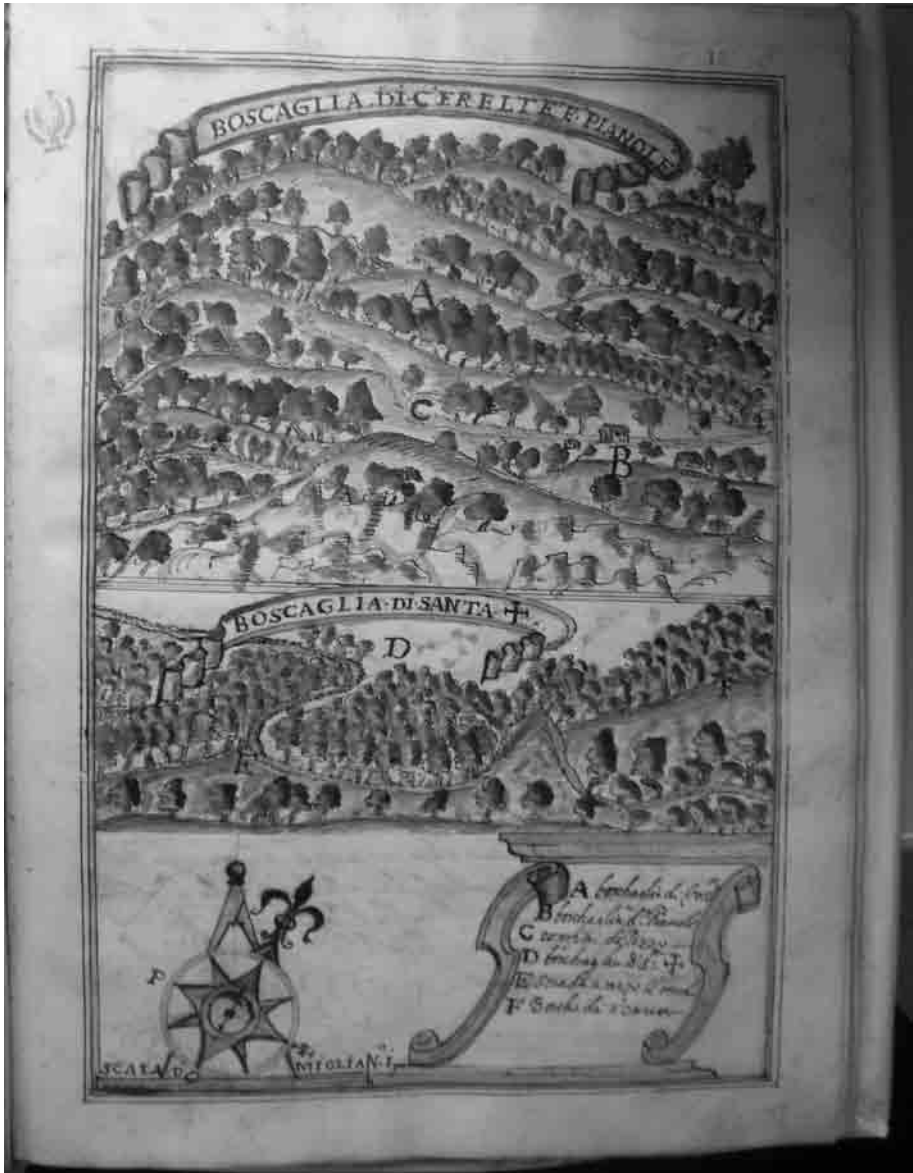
1

BOSCAGLIA DI CERELTE E PIANOLE

A

C

B

A

A

BOSCAGLIA DI SANTA ✠

D

E

F

P

A boschaglia di Cer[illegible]
B boschaglia di Pianole
C terreni di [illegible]
D boschaglia di S. ✠
E strada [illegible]
F boschi di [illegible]

SCALA DI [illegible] MIGLIA N. 1